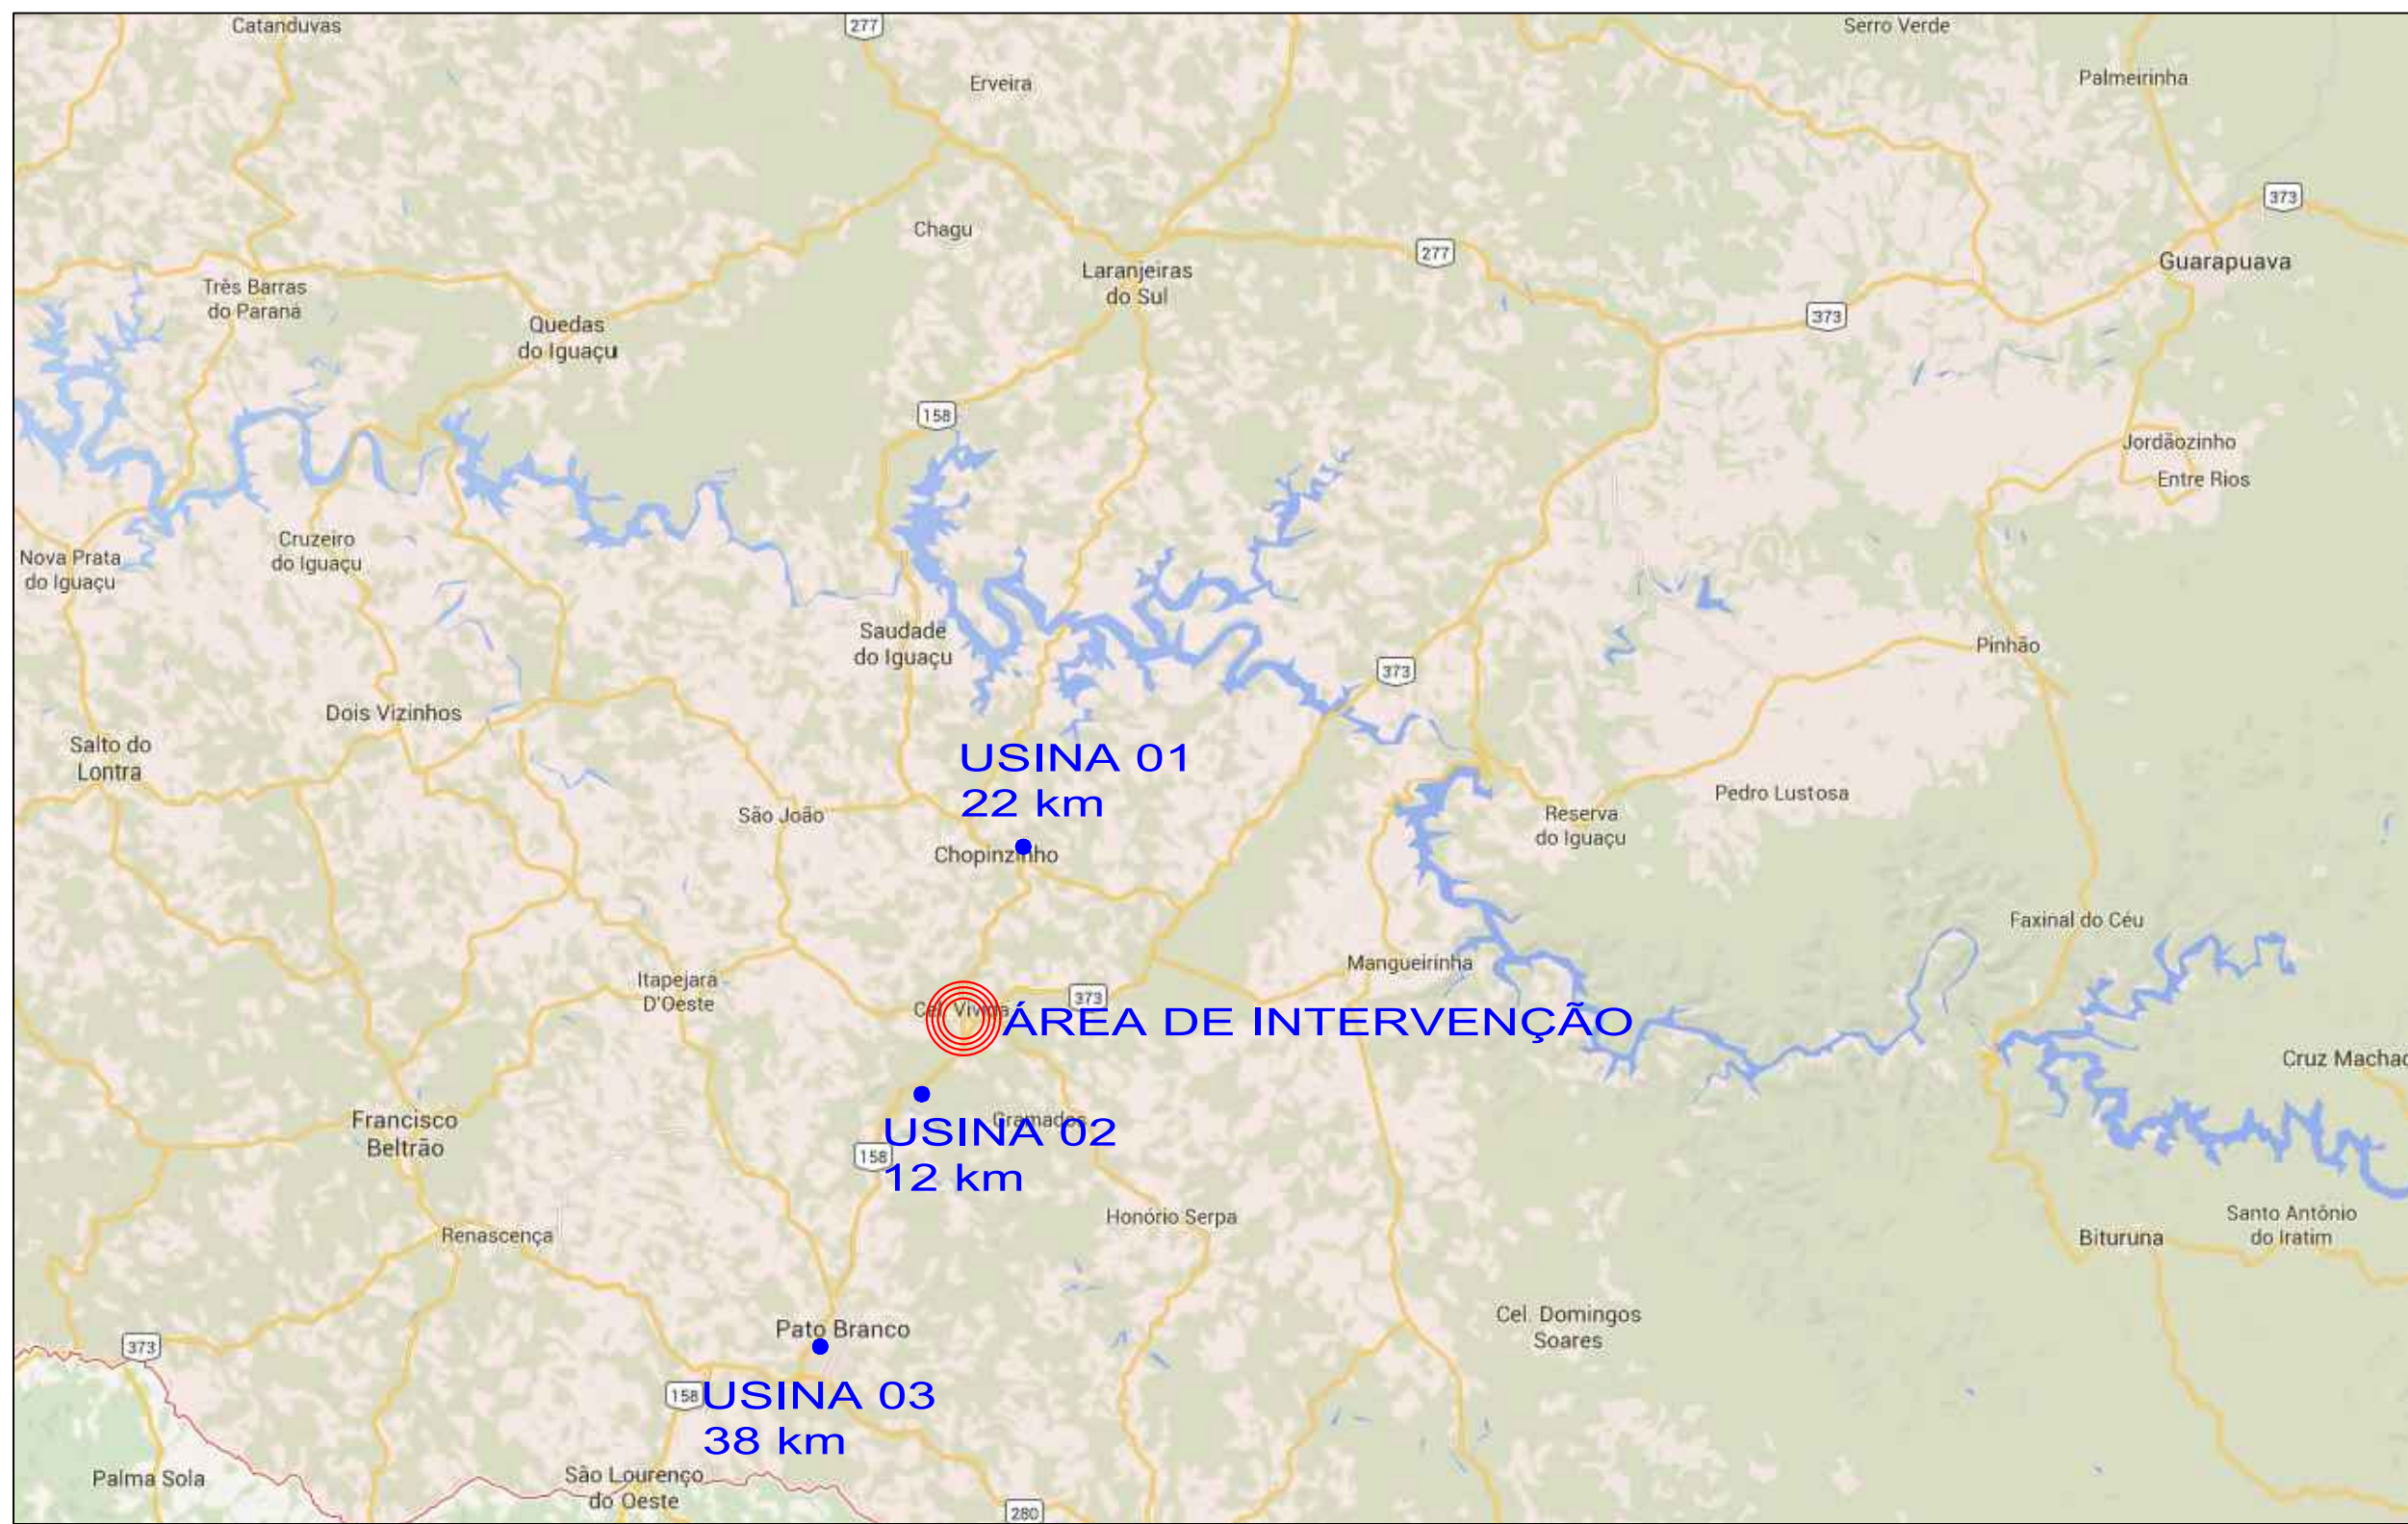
Catanduvas
277
Serro Verde
Erveira
Palmeirinha
373
Chagu
277
Guarapuava
Três Barras do Paraná
Laranjeiras do Sul
373
Quedas do Iguaçu
158
Jordãozinho
Entre Rios
Cruzeiro do Iguaçu
Nova Prata do Iguaçu
Saudade do Iguaçu
373
Pinhão
Dois Vizinhos
Salto do Lontra
USINA 01
22 km
Reserva do Iguaçu
Pedro Lustosa
São João
Chopinzinho
Faxinal do Céu
Mangueirinha
Itapejara D'Oeste
373
Cel Vivida
ÁREA DE INTERVENÇÃO
Cruz Machad
Gramados
Francisco Beltrão
USINA 02
158
12 km
Honório Serpa
Renascença
Bituruna
Santo Antônio do Iratim
Cel. Domingos Soares
Pato Branco
373
158
USINA 03
38 km
Palma Sola
São Lourenço do Oeste
280